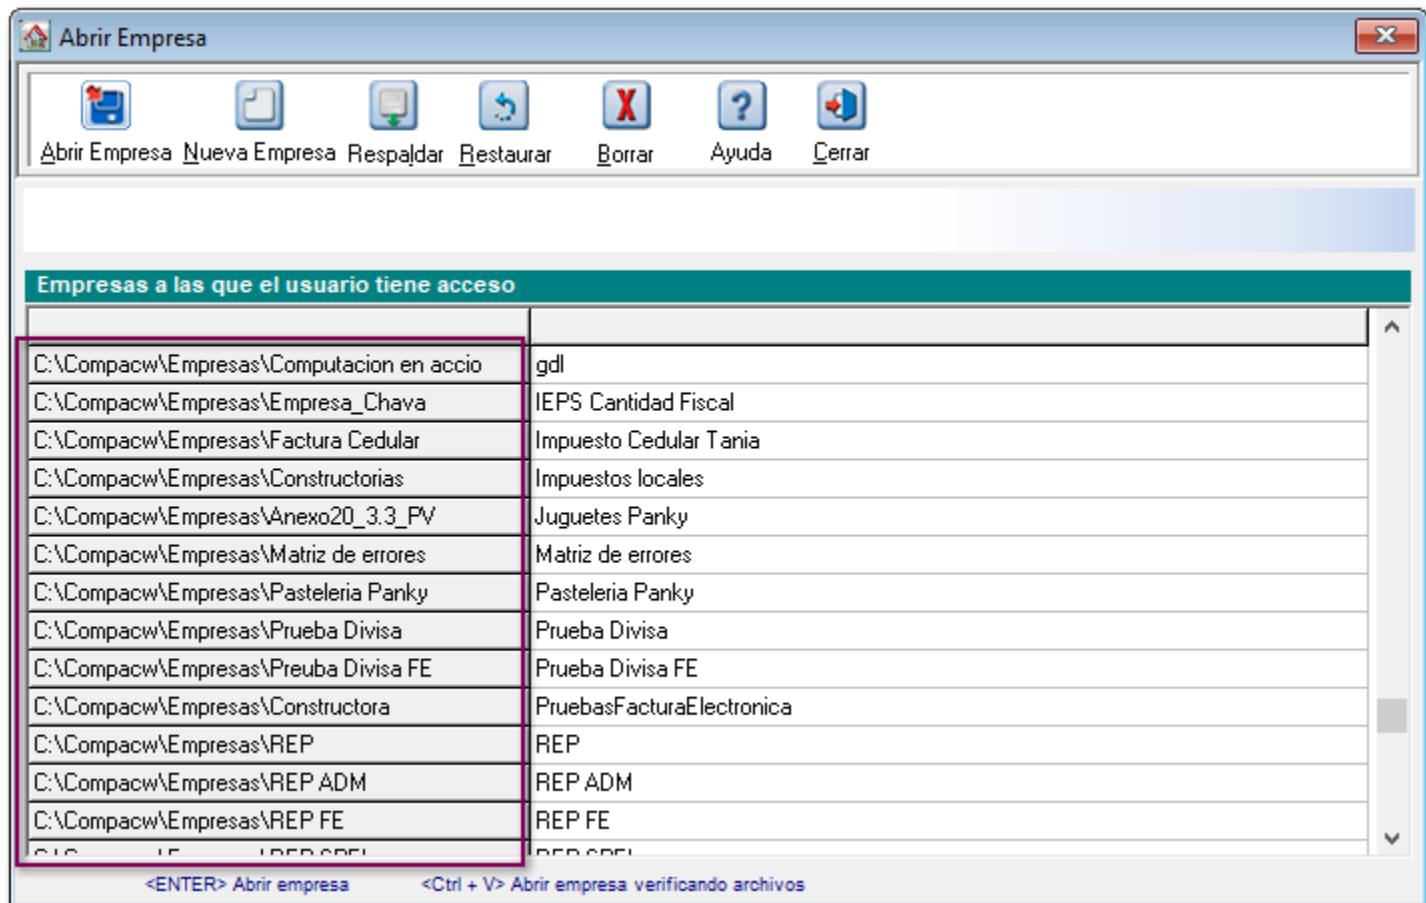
Abrir Empresa

Abrir Empresa Nueva Empresa Respaldar Restaurar Borrar Ayuda Cerrar

Empresas a las que el usuario tiene acceso

| | |
|---|---|
| C:\Compacw\Empresas\Computacion en accio | gdl |
| C:\Compacw\Empresas\Empresa_Chava | IEPS Cantidad Fiscal |
| C:\Compacw\Empresas\Factura Cedular | Impuesto Cedular Tania |
| C:\Compacw\Empresas\Constructorias | Impuestos locales |
| C:\Compacw\Empresas\Anexo20_3.3_PV | Juguetes Panky |
| C:\Compacw\Empresas\Matriz de errores | Matriz de errores |
| C:\Compacw\Empresas\Pasteleria Panky | Pasteleria Panky |
| C:\Compacw\Empresas\Prueba Divisa | Prueba Divisa |
| C:\Compacw\Empresas\Preuba Divisa FE | Prueba Divisa FE |
| C:\Compacw\Empresas\Constructora | PruebasFacturaElectronica |
| C:\Compacw\Empresas\REP | REP |
| C:\Compacw\Empresas\REP ADM | REP ADM |
| C:\Compacw\Empresas\REP FE | REP FE |
| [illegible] | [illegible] |

<ENTER> Abrir empresa <Ctrl + V> Abrir empresa verificando archivos